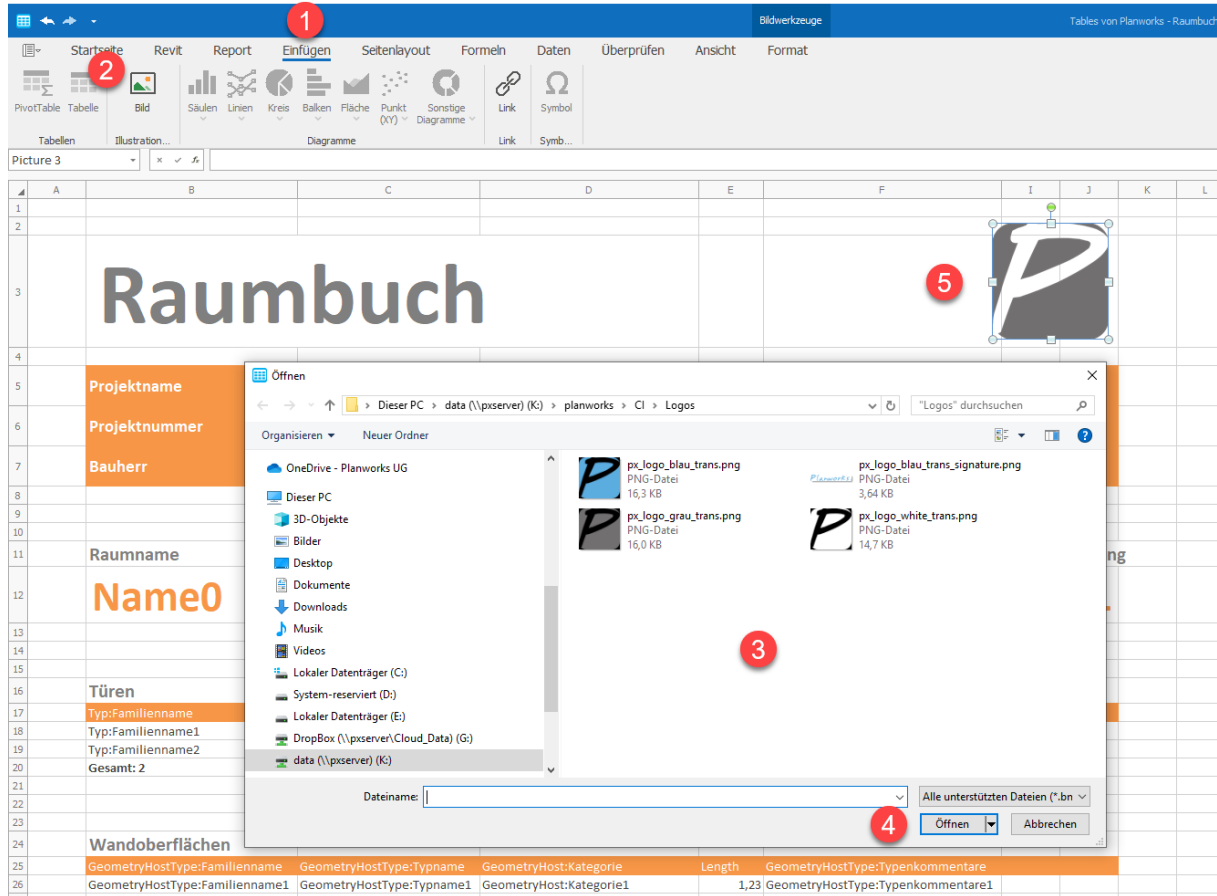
Bildwerkzeuge
Tables von Planworks - Raumbuch

1

Startseite Revit Report Einfügen Seitenlayout Formeln Daten Überprüfen Ansicht Format

2

PivotTable Tabelle
Tabellen
Bild
Illustration...
Säulen Linien Kreis Balken Fläche Punkt (XY) Sonstige Diagramme
Diagramme
Link
Link
Symbol
Symb...

Picture 3

A B C D E F I J K L

Raumbuch

5

Projektname
Projektnummer
Bauherr

Raumname
Name0

Türen
Typ:Familienname
Typ:Familienname1
Typ:Familienname2
Gesamt: 2

Wandoberflächen

| GeometryHostType:Familienname | GeometryHostType:Typname | GeometryHost:Kategorie | Length | GeometryHostType:Typenkommentare |
|---|---|---|---|---|
| GeometryHostType:Familienname1 | GeometryHostType:Typname1 | GeometryHost:Kategorie1 | 1,23 | GeometryHostType:Typenkommentare1 |

Öffnen

Dieser PC > data (\\pxserver) (K:) > planworks > CI > Logos
"Logos" durchsuchen

Organisieren ▾ Neuer Ordner

OneDrive - Planworks UG
Dieser PC
3D-Objekte
Bilder
Desktop
Dokumente
Downloads
Musik
Videos
Lokaler Datenträger (C:)
System-reserviert (D:)
Lokaler Datenträger (E:)
DropBox (\\pxserver\Cloud_Data) (G:)
data (\\pxserver) (K:)

px_logo_blau_trans.png
PNG-Datei
16,3 KB

px_logo_blau_trans_signature.png
PNG-Datei
3,64 KB

px_logo_grau_trans.png
PNG-Datei
16,0 KB

px_logo_white_trans.png
PNG-Datei
14,7 KB

3

Dateiname:
Alle unterstützten Dateien (*.bn

4
Öffnen
Abbrechen